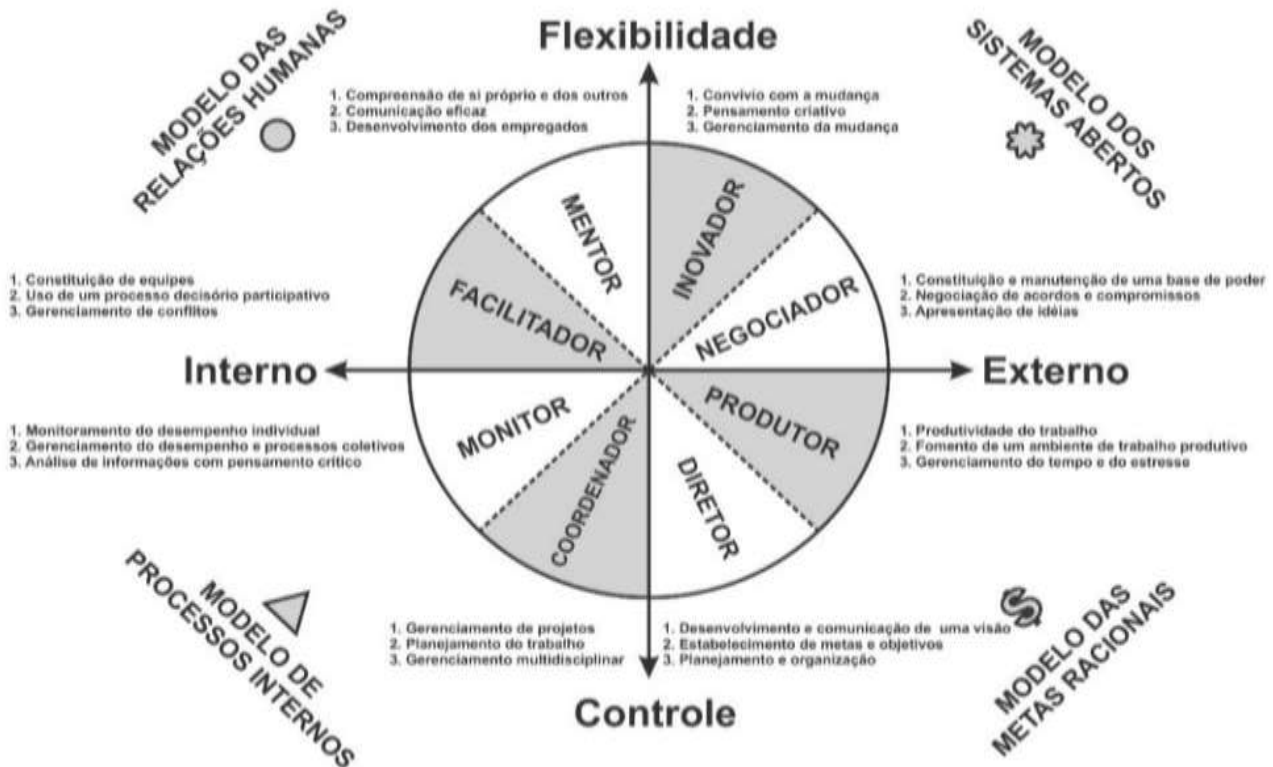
MODELO DAS RELAÇÕES HUMANAS

Flexibilidade

MODELO DOS SISTEMAS ABERTOS

1. Compreensão de si próprio e dos outros
2. Comunicação eficaz
3. Desenvolvimento dos empregados

1. Convívio com a mudança
2. Pensamento criativo
3. Gerenciamento da mudança

MENTOR

INOVADOR

FACILITADOR

NEGOCIADOR

1. Constituição de equipes
2. Uso de um processo decisório participativo
3. Gerenciamento de conflitos

1. Constituição e manutenção de uma base de poder
2. Negociação de acordos e compromissos
3. Apresentação de idéias

Interno

Externo

MONITOR

PRODUTOR

1. Monitoramento do desempenho individual
2. Gerenciamento do desempenho e processos coletivos
3. Análise de informações com pensamento crítico

1. Produtividade do trabalho
2. Fomento de um ambiente de trabalho produtivo
3. Gerenciamento do tempo e do estresse

COORDENADOR

DIRETOR

MODELO DE PROCESSOS INTERNOS

1. Gerenciamento de projetos
2. Planejamento do trabalho
3. Gerenciamento multidisciplinar

1. Desenvolvimento e comunicação de uma visão
2. Estabelecimento de metas e objetivos
3. Planejamento e organização

MODELO DAS METAS RACIONAIS

Controle